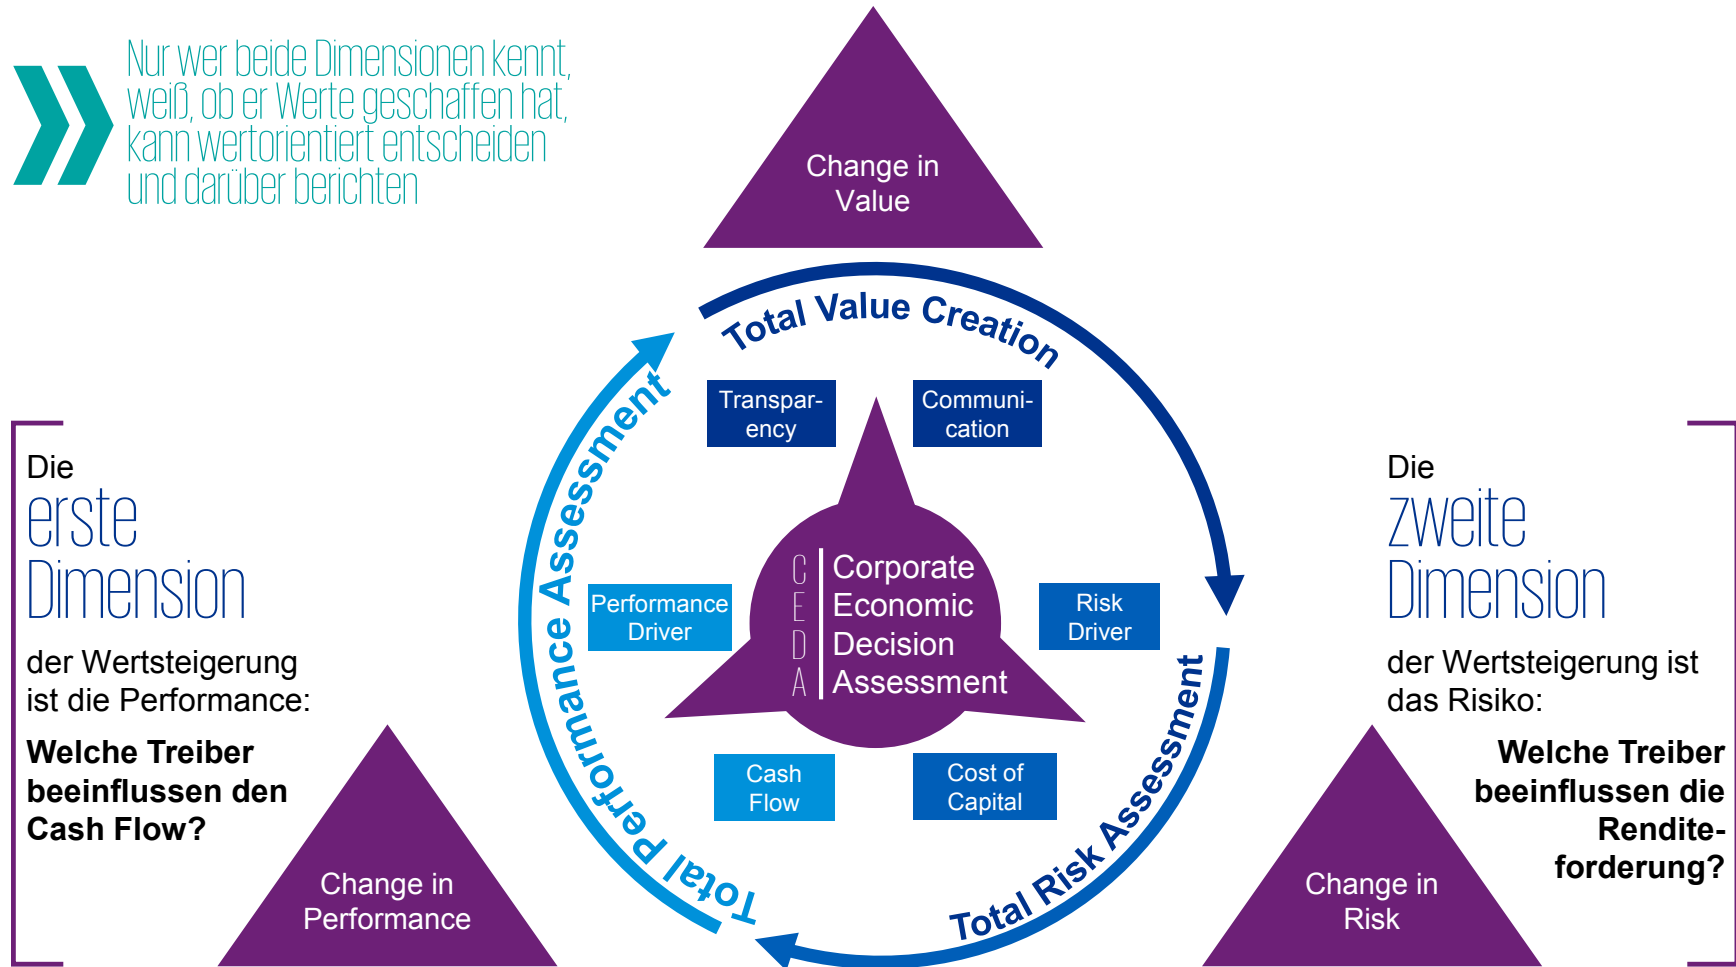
Nur wer beide Dimensionen kennt, weiß, ob er Werte geschaffen hat, kann wertorientiert entscheiden und darüber berichten

Change in Value

Total Value Creation

Transparency

Communication

Die
erste
Dimension
der Wertsteigerung ist die Performance:

Welche Treiber beeinflussen den Cash Flow?

Total Performance Assessment

Performance Driver

C E D A

Corporate Economic Decision Assessment

Risk Driver

Cash Flow

Cost of Capital

Total Risk Assessment

Die
zweite
Dimension
der Wertsteigerung ist das Risiko:

Welche Treiber beeinflussen die Renditeforderung?

Change in Performance

Change in Risk